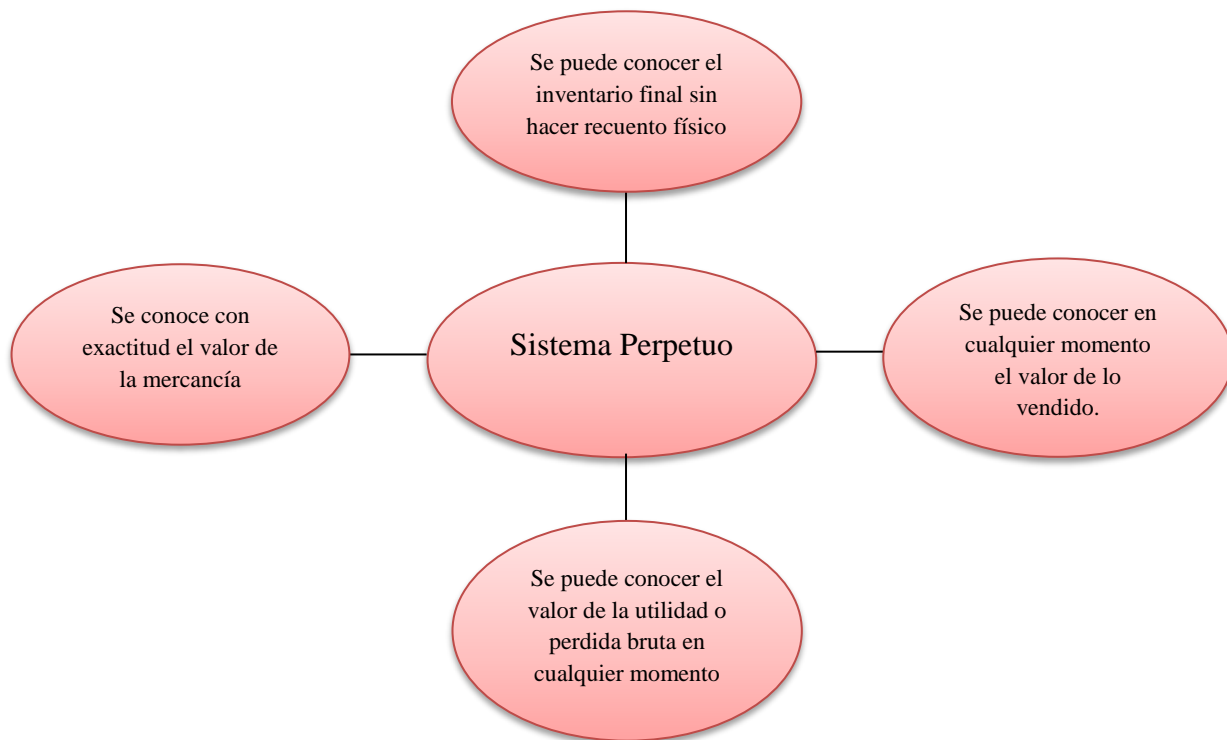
Se puede conocer el inventario final sin hacer recuento físico

Se conoce con exactitud el valor de la mercancía

Sistema Perpetuo

Se puede conocer en cualquier momento el valor de lo vendido.

Se puede conocer el valor de la utilidad o perdida bruta en cualquier momento